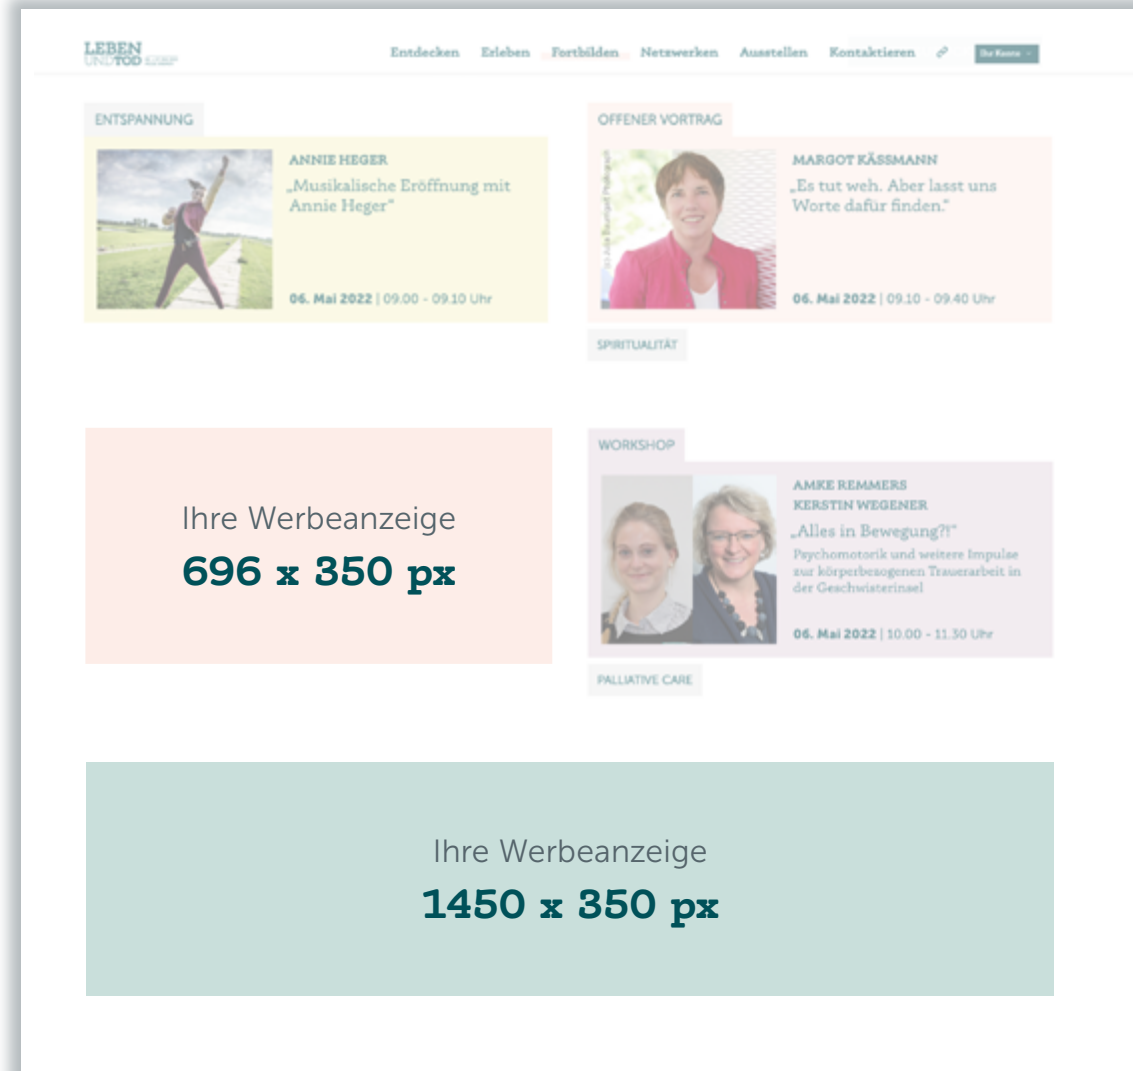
LEBEN UNDTOD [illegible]

Entdecken Erleben Fortbilden Netzwerken Ausstellen Kontaktieren Ihr Konto

ENTSPANNUNG

ANNIE HEGER
„Musikalische Eröffnung mit Annie Heger"

06. Mai 2022 | 09.00 - 09.10 Uhr

OFFENER VORTRAG

MARGOT KÄSSMANN
„Es tut weh. Aber lasst uns Worte dafür finden."

06. Mai 2022 | 09.10 - 09.40 Uhr

SPIRITUALITÄT

Ihre Werbeanzeige
696 x 350 px

WORKSHOP

AMKE REMMERS
KERSTIN WEGENER
„Alles in Bewegung?!"
Psychomotorik und weitere Impulse zur körperbezogenen Trauerarbeit in der Geschwisterinsel

06. Mai 2022 | 10.00 - 11.30 Uhr

PALLIATIVE CARE

Ihre Werbeanzeige
1450 x 350 px